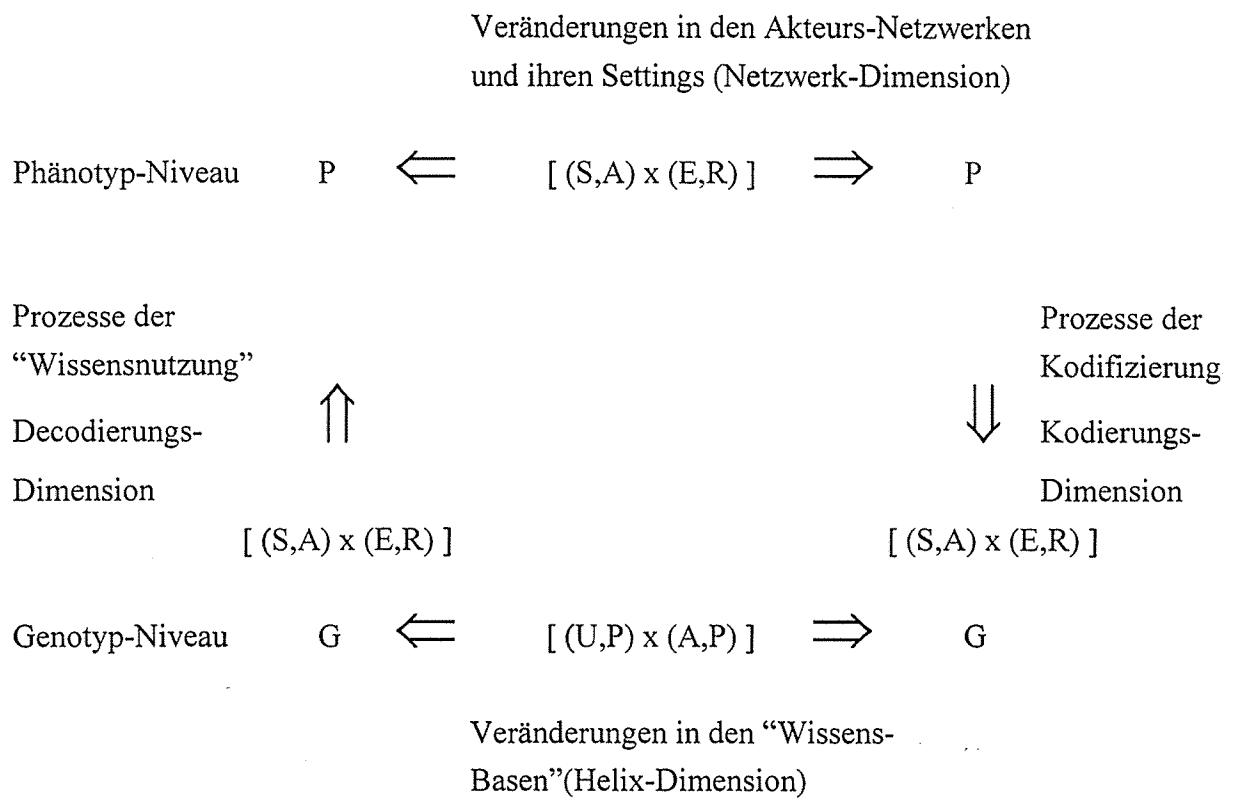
Veränderungen in den Akteurs-Netzwerken und ihren Settings (Netzwerk-Dimension)

Phänotyp-Niveau P $\Leftarrow$ [ (S,A) x (E,R) ] $\Rightarrow$ P

Prozesse der "Wissensnutzung" Decodierungs-Dimension $\Uparrow$

Prozesse der Kodifizierung $\Downarrow$ Kodierungs-Dimension

[ (S,A) x (E,R) ]

[ (S,A) x (E,R) ]

Genotyp-Niveau G $\Leftarrow$ [ (U,P) x (A,P) ] $\Rightarrow$ G

Veränderungen in den "Wissens-Basen"(Helix-Dimension)